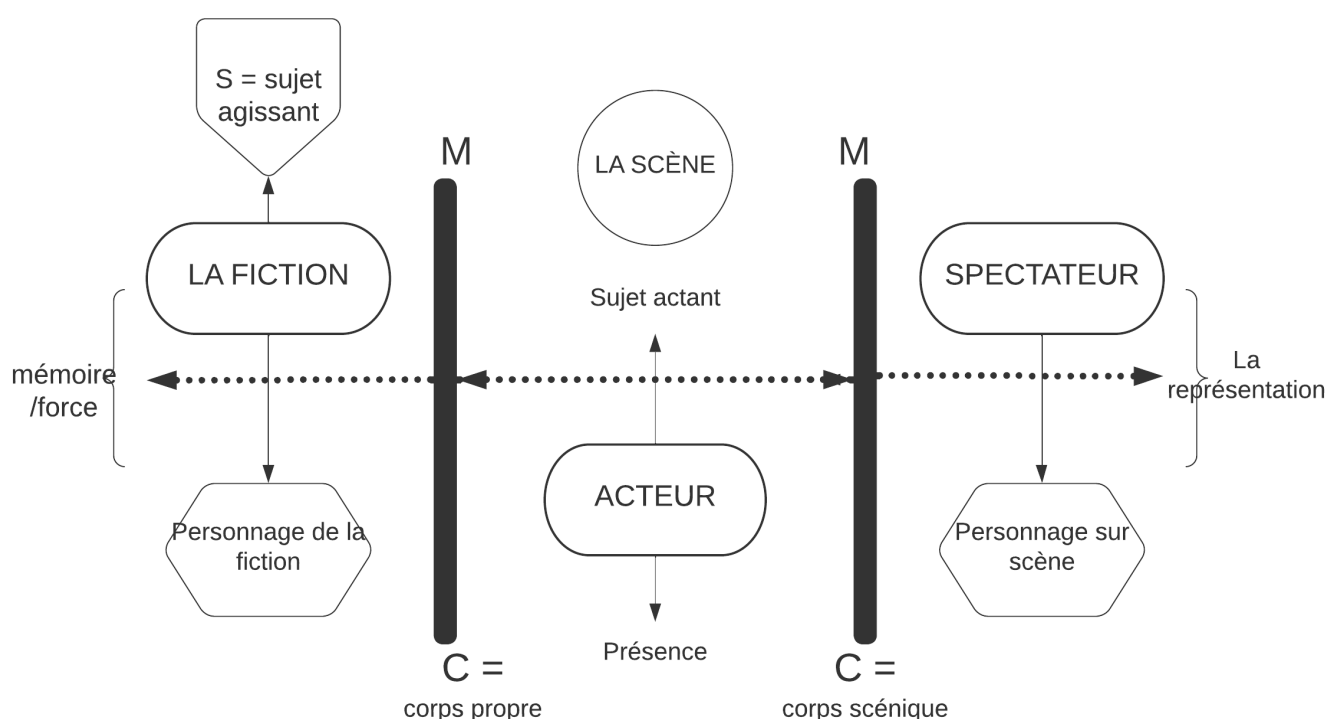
S = sujet agissant

M

LA SCÈNE

M

LA FICTION

SPECTATEUR

Sujet actant

mémoire /force

La représentation

ACTEUR

Personnage de la fiction

Personnage sur scène

Présence

C = corps propre

C = corps scénique